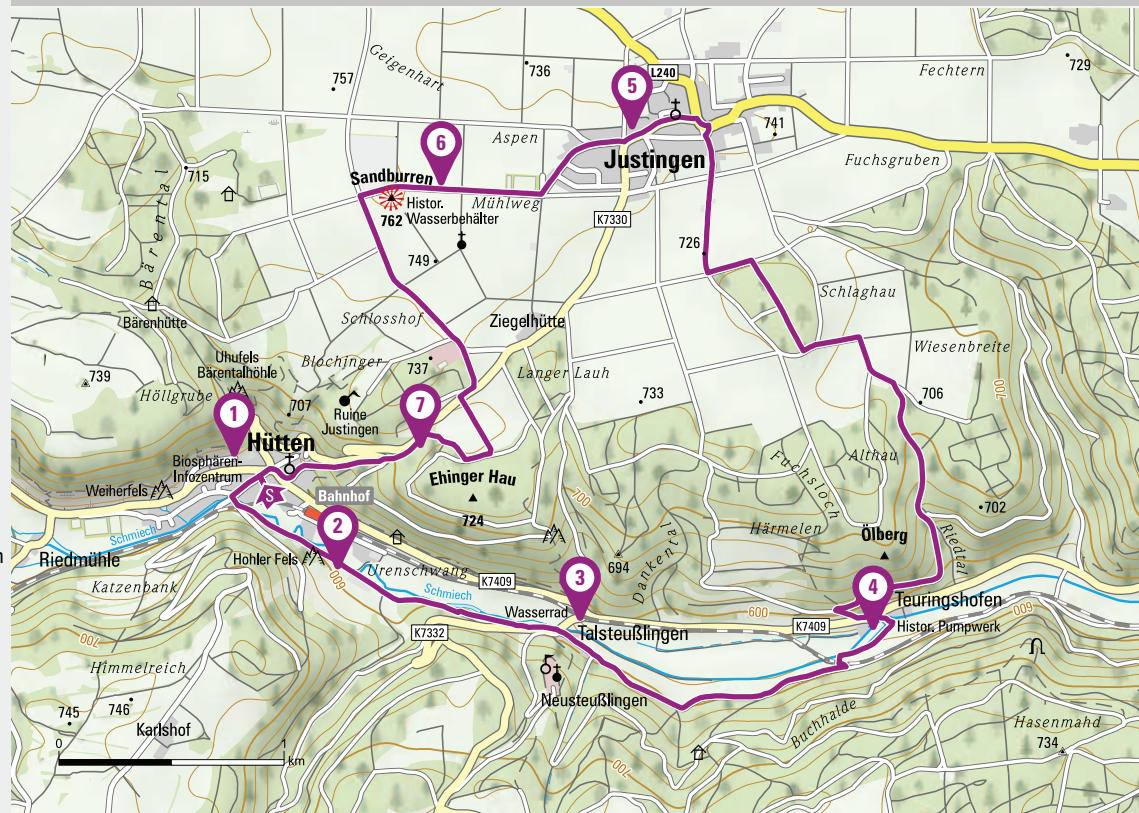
5
L240
729
Fechtern
757
Geigenhart
736
741
6
Aspen
Justingen
Fuchsgruben
715
Sandburren
Historischer Wasserbehälter
762
Mühlweg
K7330
726
Bärental
749
Schlaghau
Bärenhütte
Schlosshof
Ziegelhütte
Wiesenbreite
Blochinger
737
Uhufels
Bärentalhöhle
739
Langer Lauh
706
Höllgrube
733
700
1
707
7
Ruine Justingen
Althau
Hütten
Fuchsloch
Biosphären-Infozentrum
Ehinger Hau
Weiherfels
S
Bahnhof
700
724
702
2
Härmelen
Schmiech
Ölberg
Riedtal
Riedmühle
Hohler Fels
694
Dankental
3
4
600
Urenschwang
K7409
Teuringshofen
Katzenbank
Schmiech
Wasserrad
600
K7409
Histor. Pumpwerk
K7332
Talsteußlingen
700
Himmelreich
Neusteußlingen
745
746
Buchhalde
Hasenmahd
Karlshof
734
0
1
km
700